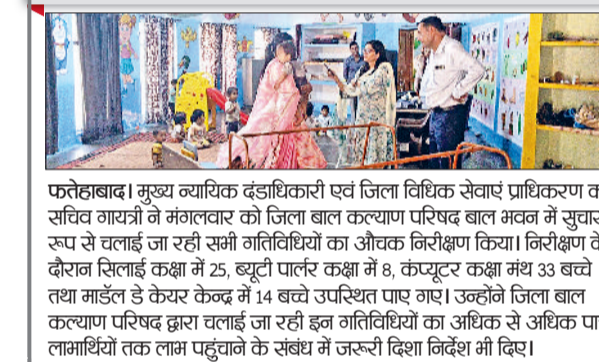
फतेहाबाद। मुख्य न्यायिक दंडाधिकारी एवं जिला विधिक सेवाएं प्राधिकरण क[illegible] सचिव गायत्री ने मंगलवार को जिला बाल कल्याण परिषद बाल भवन में सुचार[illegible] रूप से चलाई जा रही सभी गतिविधियों का औचक निरीक्षण किया। निरीक्षण के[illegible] दौरान सिलाई कक्षा में 25, ब्यूटी पार्लर कक्षा में 8, कंप्यूटर कक्षा मंथ 33 बच्चे तथा माडॅल डे केयर केन्द्र में 14 बच्चे उपस्थित पाए गए। उन्होंने जिला बाल कल्याण परिषद द्वारा चलाई जा रही इन गतिविधियों का अधिक से अधिक पा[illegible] लाभार्थियों तक लाभ पहुंचाने के संबंध में जरूरी दिशा निर्देश भी दिए।